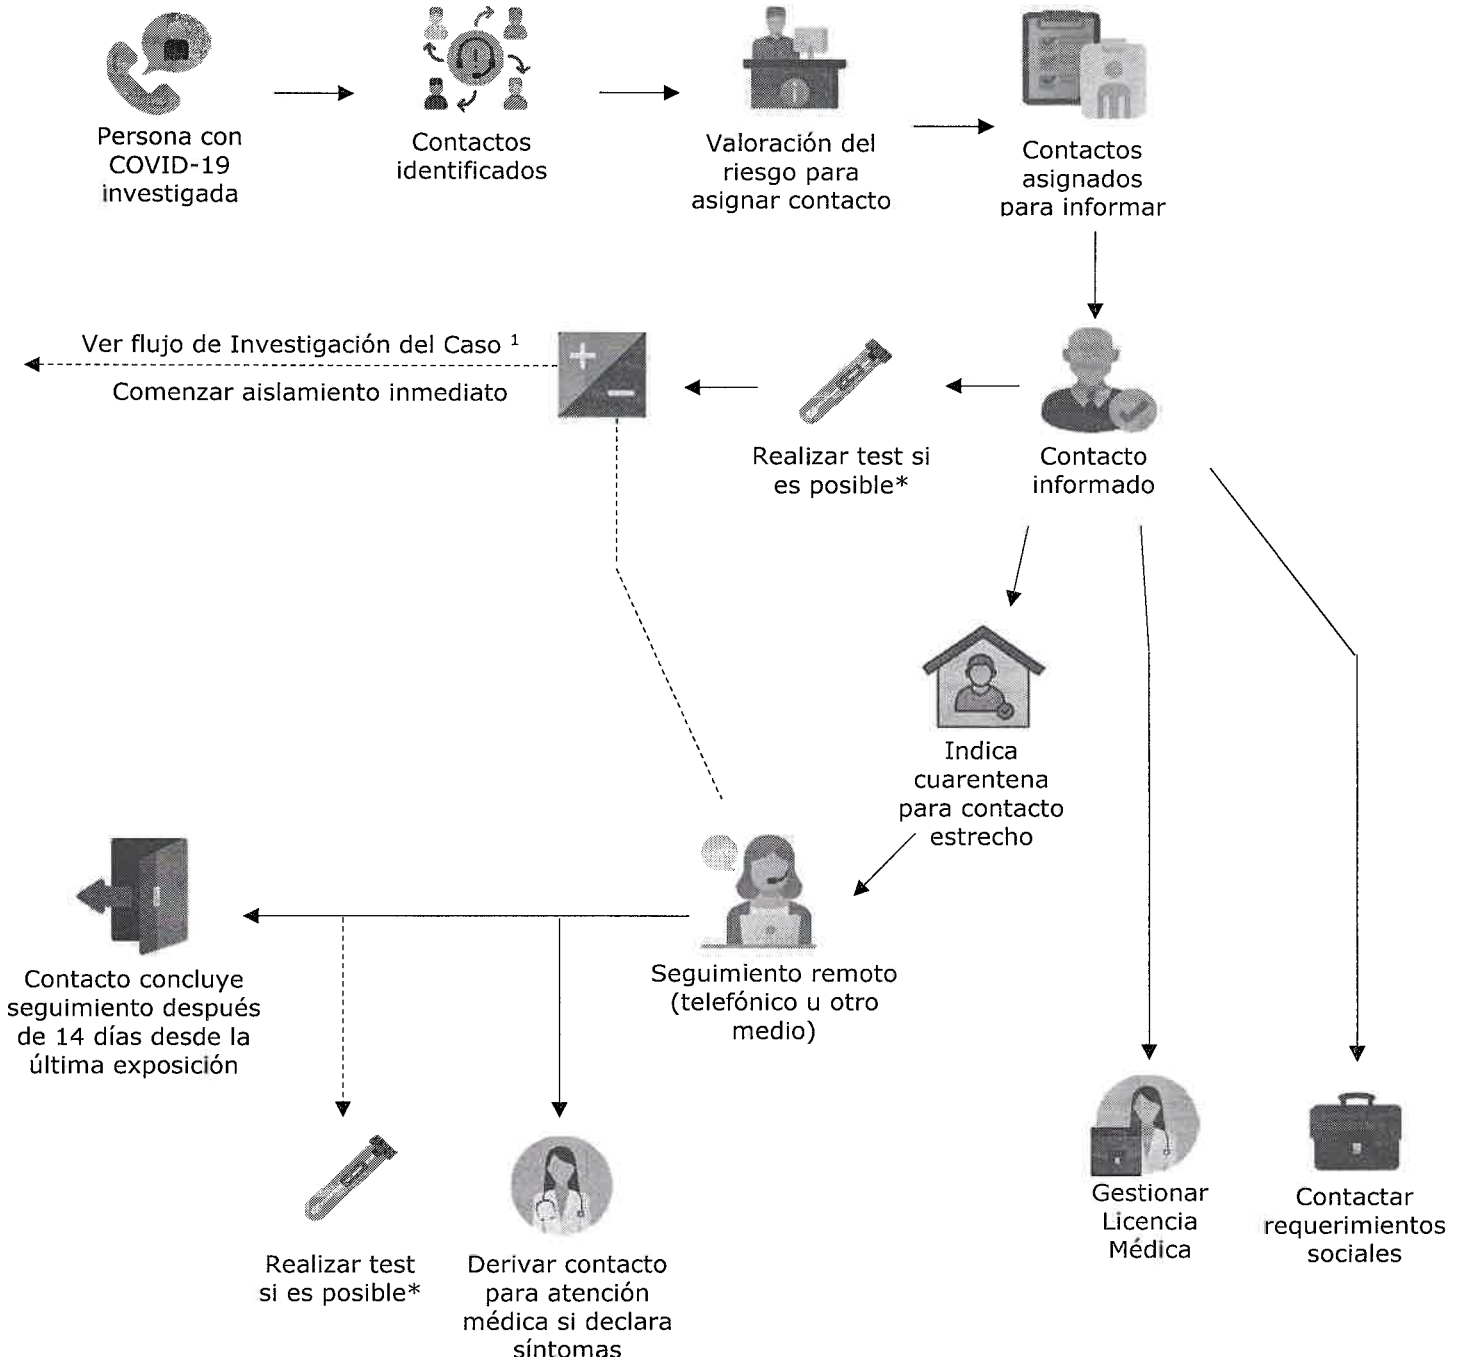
Persona con COVID-19 investigada

Contactos identificados

Valoración del riesgo para asignar contacto

Contactos asignados para informar

Ver flujo de Investigación del Caso $^1$

Comenzar aislamiento inmediato

Realizar test si es posible*

Contacto informado

Indica cuarentena para contacto estrecho

Contacto concluye seguimiento después de 14 días desde la última exposición

Seguimiento remoto (telefónico u otro medio)

Realizar test si es posible*

Derivar contacto para atención médica si declara síntomas

Gestionar Licencia Médica

Contactar requerimientos sociales